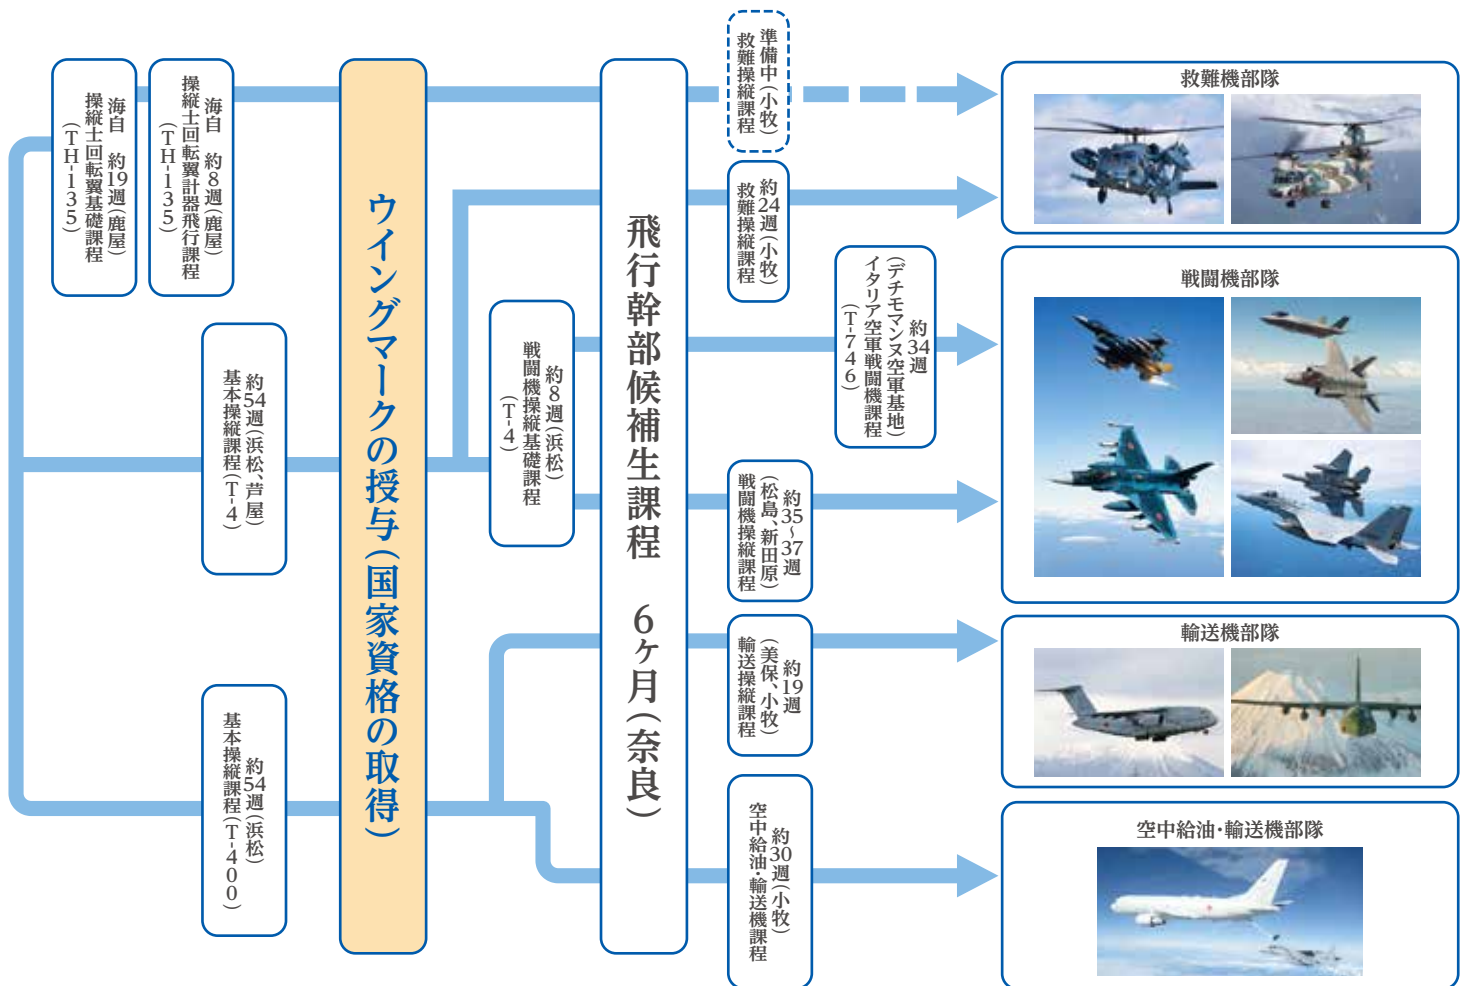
海自 約19週(鹿屋)
操縦士回転翼基礎課程(TH-135)

海自 約8週(鹿屋)
操縦士回転翼計器飛行課程(TH-135)

約54週(浜松、芦屋)
基本操縦課程(T-4)

約54週(浜松)
基本操縦課程(T-400)

ウイングマークの授与(国家資格の取得)

約8週(浜松)
戦闘機操縦基礎課程(T-4)

飛行幹部候補生課程 6ケ月(奈良)

準備中(小牧)
救難操縦課程

約24週(小牧)
救難操縦課程

約34週
イタリア空軍戦闘機課程
(デチモマンヌ空軍基地)
(T-746)

約35~37週
(松島、新田原)
戦闘機操縦課程

約19週
(美保、小牧)
輸送操縦課程

約30週(小牧)
空中給油・輸送機課程

救難機部隊

戦闘機部隊

輸送機部隊

空中給油・輸送機部隊